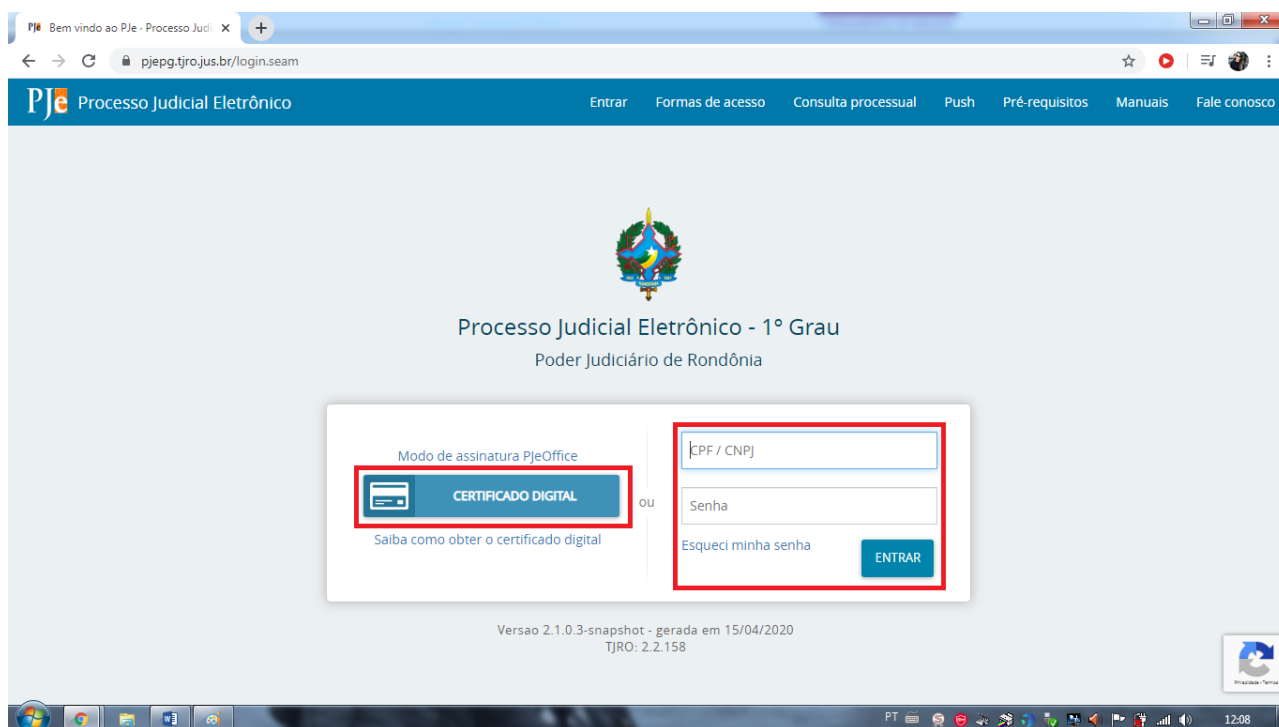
PJe Bem vindo ao PJe - Processo Judi ×

pjepg.tjro.jus.br/login.seam

PJe Processo Judicial Eletrônico

Entrar Formas de acesso Consulta processual Push Pré-requisitos Manuais Fale conosco

Processo Judicial Eletrônico - 1° Grau

Poder Judiciário de Rondônia

Modo de assinatura PJeOffice

CERTIFICADO DIGITAL

Saiba como obter o certificado digital

ou

CPF / CNPJ

Senha

Esqueci minha senha

ENTRAR

Versao 2.1.0.3-snapshot - gerada em 15/04/2020
TJRO: 2.2.158

Privacidade - Termos

PT 12:08